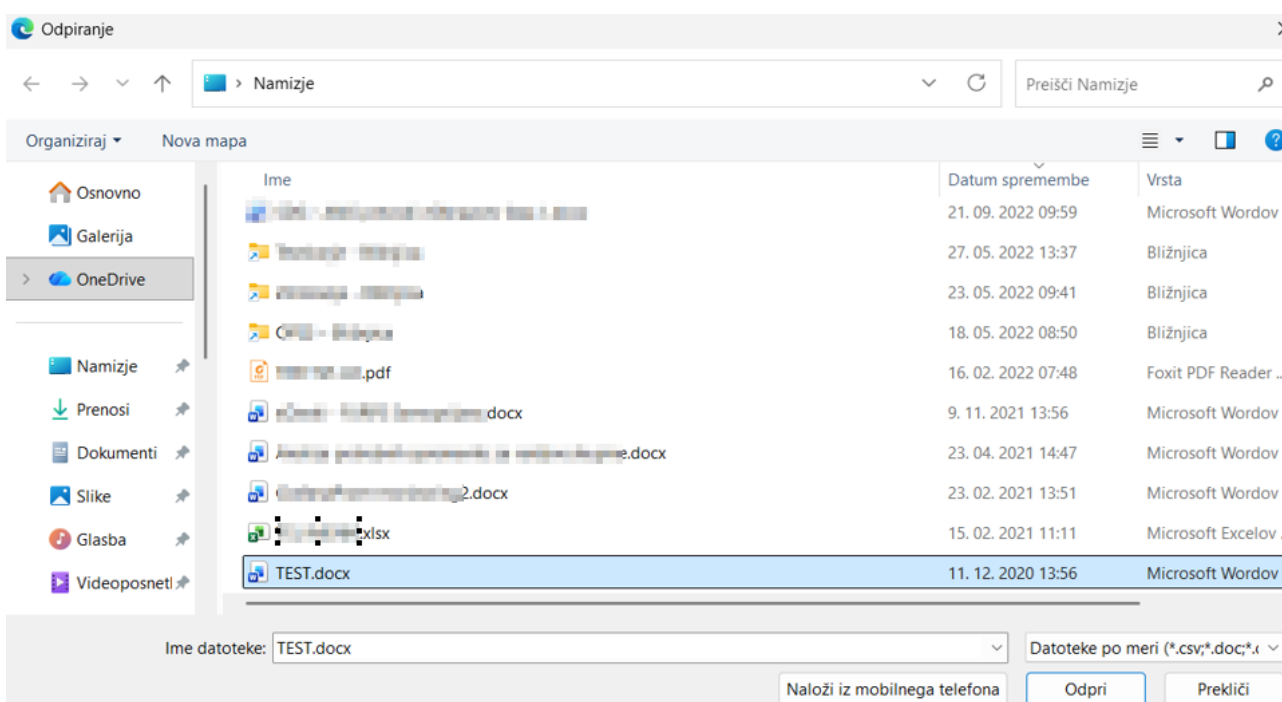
Odpiranje

Namizje

Preišči Namizje

Organiziraj ▾ Nova mapa

| Ime | Datum spremembe | Vrsta |
|---|---|---|
| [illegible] | 21. 09. 2022 09:59 | Microsoft Wordov |
| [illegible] | 27. 05. 2022 13:37 | Bližnjica |
| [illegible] | 23. 05. 2022 09:41 | Bližnjica |
| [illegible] | 18. 05. 2022 08:50 | Bližnjica |
| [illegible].pdf | 16. 02. 2022 07:48 | Foxit PDF Reader . |
| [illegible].docx | 9. 11. 2021 13:56 | Microsoft Wordov |
| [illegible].docx | 23. 04. 2021 14:47 | Microsoft Wordov |
| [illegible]2.docx | 23. 02. 2021 13:51 | Microsoft Wordov |
| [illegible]xlsx | 15. 02. 2021 11:11 | Microsoft Excelov . |
| TEST.docx | 11. 12. 2020 13:56 | Microsoft Wordov |

Osnovno
Galerija
OneDrive
Namizje
Prenosi
Dokumenti
Slike
Glasba
Videoposnetl

Ime datoteke: TEST.docx
Datoteke po meri (*.csv;*.doc;*.

Naloži iz mobilnega telefona
Odpri
Prekliči